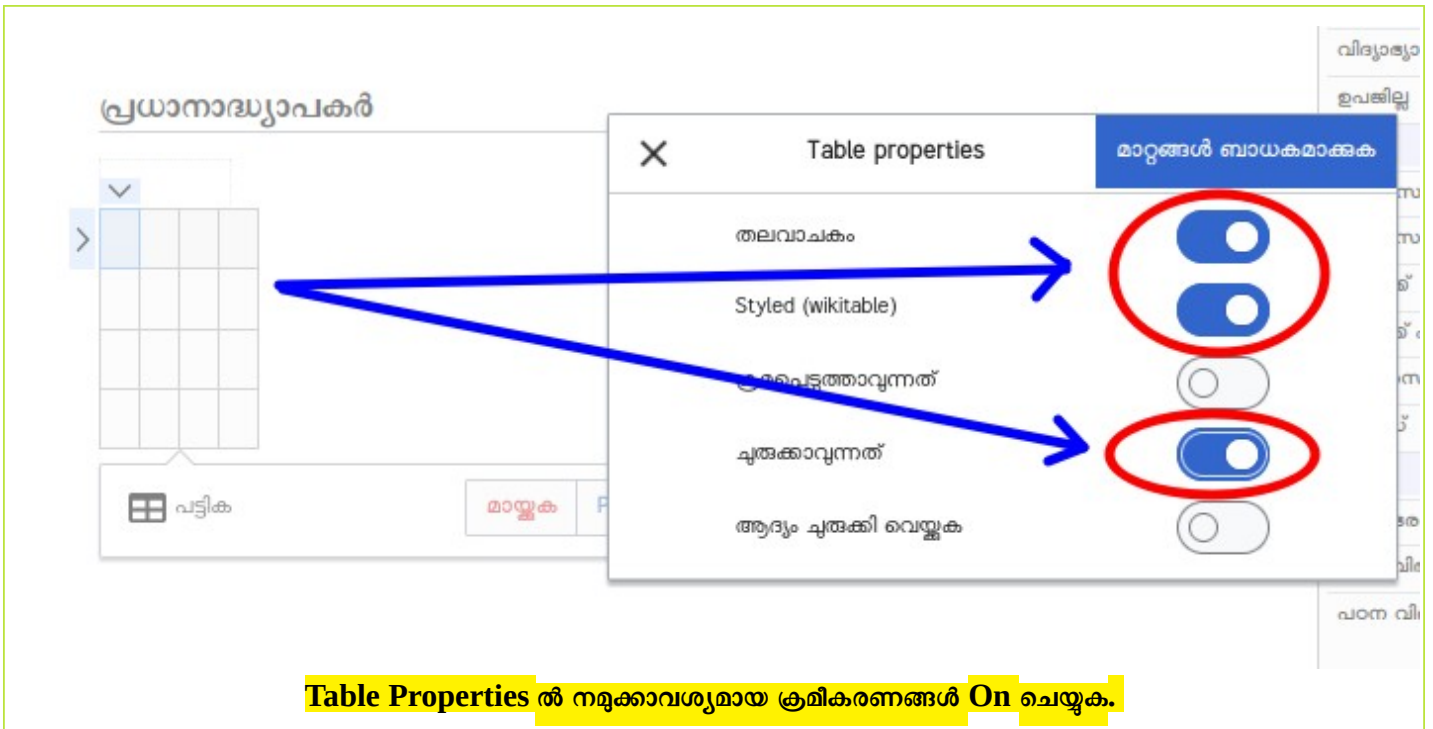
പ്രധാനാദ്ധ്യാപകർ

പട്ടിക

മായ്ക്കുക

P

Table properties

മാറ്റങ്ങൾ ബാധകമാക്കുക

തലവാചകം

Styled (wikitable)

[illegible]പ്പെടുത്താവുന്നത്

ചുരുക്കാവുന്നത്

ആദ്യം ചുരുക്കി വെയ്ക്കുക

വിദ്യാഭ്യാ

ഉപജില്ല

സ

സ

ദ്

ദ്

ന

ട്

ര

വില

പഠന വി

Table Properties ൽ നമുക്കാവശ്യമായ ക്രമീകരണങ്ങൾ On ചെയ്യുക.